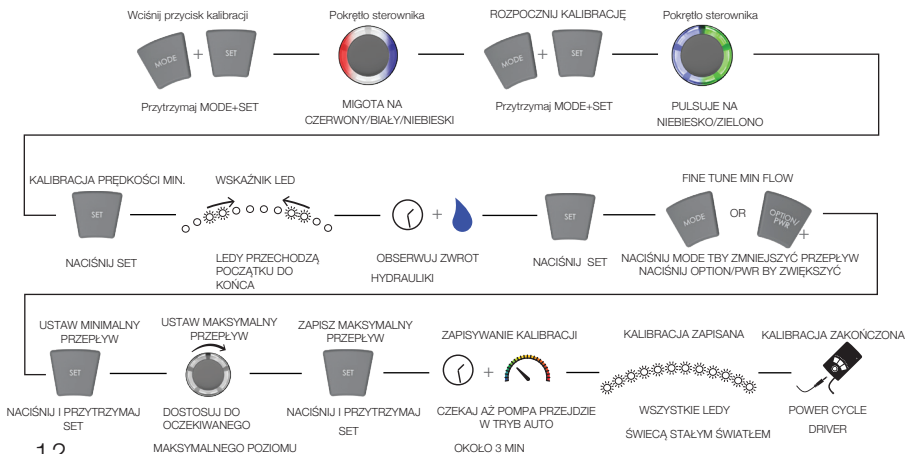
Wciśnij przycisk kalibracji

MODE + SET

Przytrzymaj MODE+SET

Pokrętło sterownika

MIGOTA NA CZERWONY/BIAŁY/NIEBIESKI

ROZPOCZNIJ KALIBRACJĘ

MODE + SET

Przytrzymaj MODE+SET

Pokrętło sterownika

PULSUJE NA NIEBIESKO/ZIELONO

KALIBRACJA PRĘDKOŚCI MIN.

SET

NACIŚNIJ SET

WSKAŹNIK LED

LEDY PRZECHODZĄ POCZĄTKU DO KOŃCA

+

OBSERWUJ ZWROT HYDRAULIKI

SET

NACIŚNIJ SET

FINE TUNE MIN FLOW

MODE OR OPTION/PWR +

NACIŚNIJ MODE TBY ZMNIEJSZYĆ PRZEPŁYW NACIŚNIJ OPTION/PWR BY ZWIĘKSZYĆ

USTAW MINIMALNY PRZEPŁYW

SET

NACIŚNIJ I PRZYTRZYMAJ SET

USTAW MAKSYMALNY PRZEPŁYW

DOSTOSUJ DO OCZEKIWANEGO MAKSYMALNEGO POZIOMU

ZAPISZ MAKSYMALNY PRZEPŁYW

SET

NACIŚNIJ I PRZYTRZYMAJ SET

ZAPISYWANIE KALIBRACJI

+

CZEKAJ AŻ POMPA PRZEJDZIE W TRYB AUTO OKOŁO 3 MIN

KALIBRACJA ZAPISANA

WSZYSTKIE LEDY ŚWIECĄ STAŁYM ŚWIATŁEM

KALIBRACJA ZAKOŃCZONA

POWER CYCLE DRIVER

12